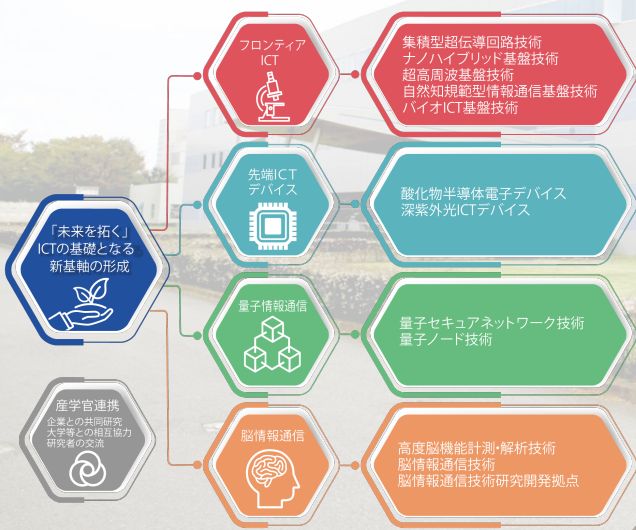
「未来を拓く」
ICTの基礎となる
新基軸の形成

フロンティア
ICT

集積型超伝導回路技術
ナノハイブリッド基盤技術
超高周波基盤技術
自然知規範型情報通信基盤技術
バイオICT基盤技術

先端ICT
デバイス

酸化物半導体電子デバイス
深紫外光ICTデバイス

量子情報通信

量子セキュアネットワーク技術
量子ノード技術

脳情報通信

高度脳機能計測・解析技術
脳情報通信技術
脳情報通信技術研究開発拠点

産学官連携
企業との共同研究
大学等との相互協力
研究者の交流